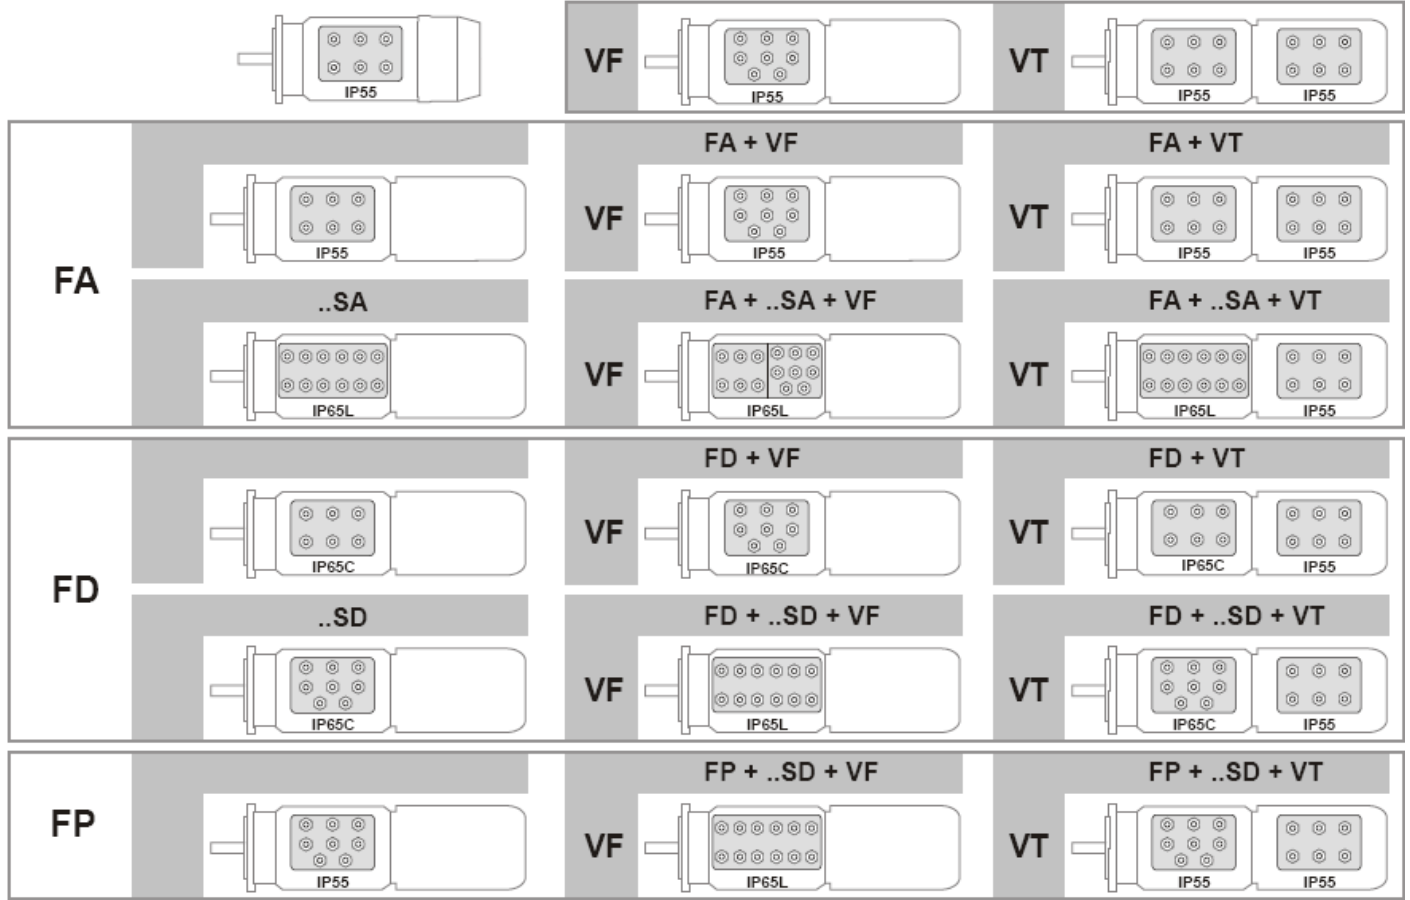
IP55

VF
IP55

VT
IP55 IP55

FA

FA + VF
FA + VT

IP55
VF
IP55
VT
IP55 IP55

..SA
FA + ..SA + VF
FA + ..SA + VT

IP65L
VF
IP65L
VT
IP65L IP55

FD

FD + VF
FD + VT

IP65C
VF
IP65C
VT
IP65C IP55

..SD
FD + ..SD + VF
FD + ..SD + VT

IP65C
VF
IP65L
VT
IP65C IP55

FP

FP + ..SD + VF
FP + ..SD + VT

IP55
VF
IP65L
VT
IP55 IP55